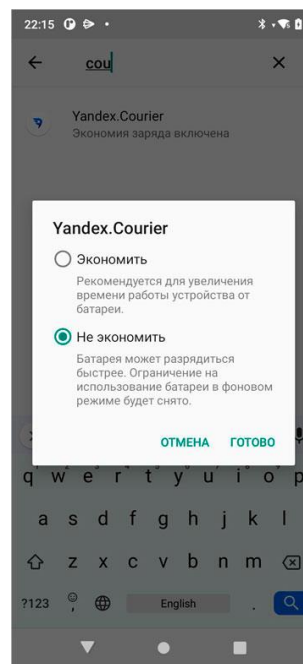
22:15

cou

Yandex.Courier
Экономия заряда включена

Yandex.Courier

Экономить
Рекомендуется для увеличения времени работы устройства от батареи.

Не экономить
Батарея может разрядиться быстрее. Ограничение на использование батареи в фоновом режиме будет снято.

ОТМЕНА ГОТОВО

q w e r t y u i o p
a s d f g h j k l
z x c v b n m
?123 English